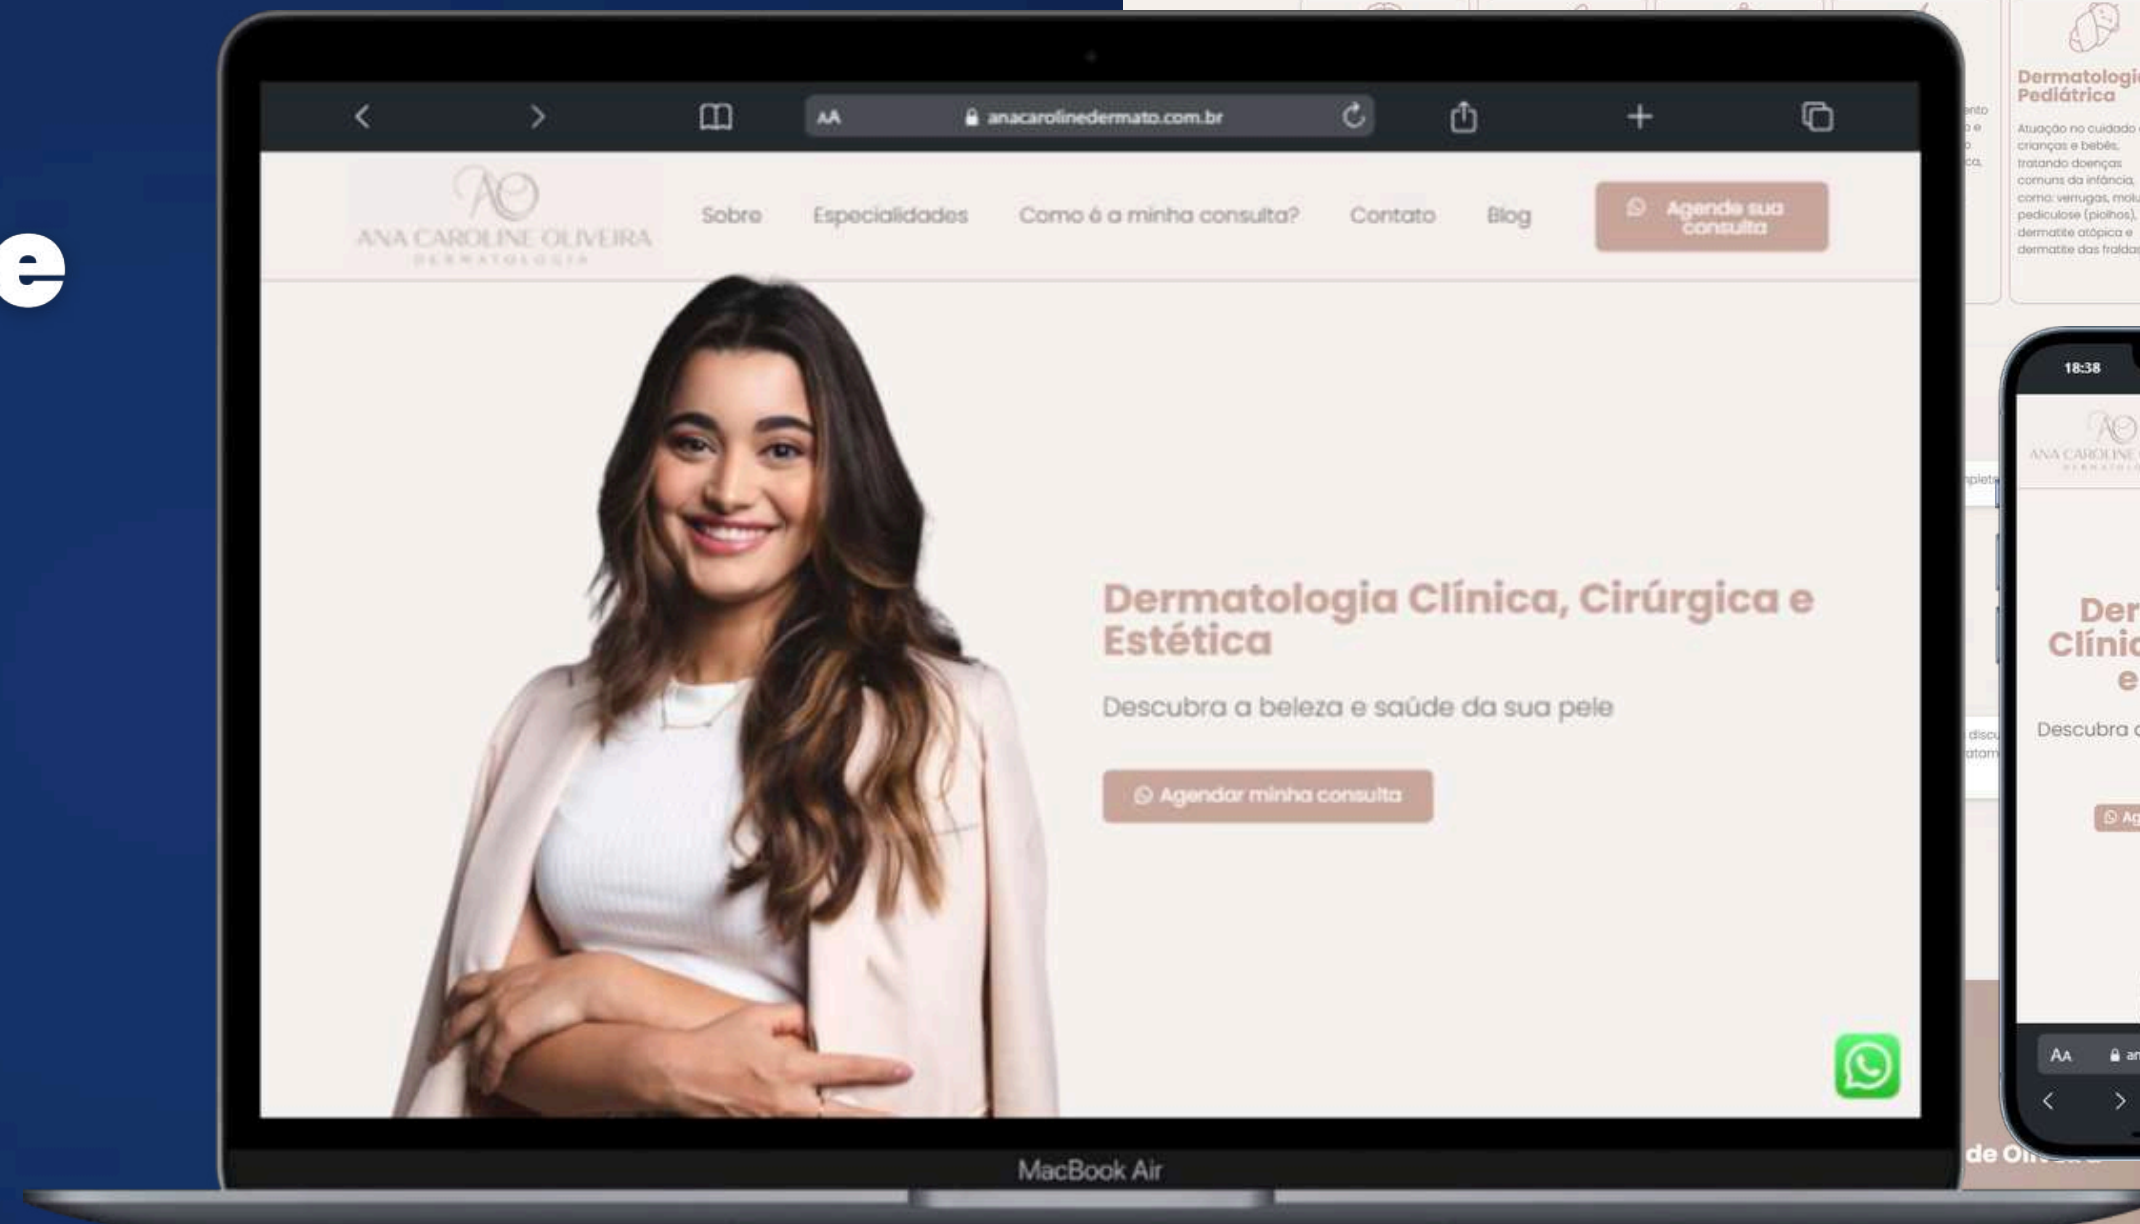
e

AA anacarolinedermato.com.br

AO
ANA CAROLINE OLIVEIRA
DERMATOLOGIA

Sobre Especialidades Como é a minha consulta? Contato Blog

Agende sua consulta

Dermatologia Clínica, Cirúrgica e Estética

Descubra a beleza e saúde da sua pele

Agendar minha consulta

MacBook Air

Dermatologi
Pediátrica

Atuação no cuidado d crianças e bebês, tratando doenças comuns da infância, como: verrugas, molu pediculose (piolhos), dermatite atópica e dermatite das fraldas

18:38

ANA CAROLINE

Der
Clínic
e

Descubra

Ag

AA

de Oli